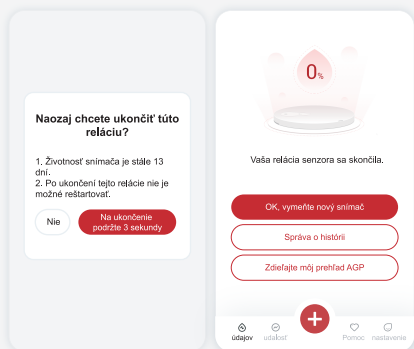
Naozaj chcete ukončiť túto reláciu?

1. Životnosť snímača je stále 13 dní.
2. Po ukončení tejto relácie nie je možné reštartovať.

Nie

Na ukončenie podržte 3 sekundy

0%

Vaša relácia senzora sa skončila.

OK, vymeňte nový snímač

Správa o histórii

Zdieľajte môj prehľad AGP

+

údajov

udalosť

Pomoc

nastavenie